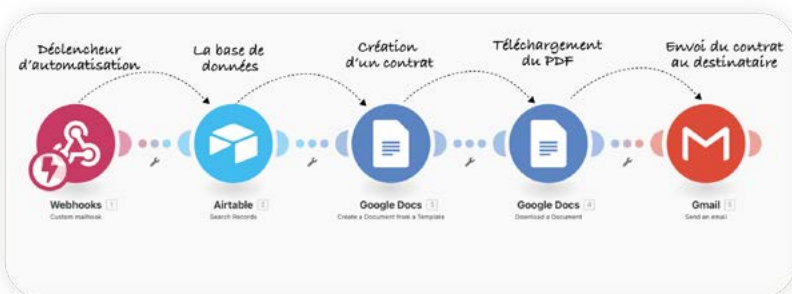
Déclencheur d'automatisation

La base de données

Création d'un contrat

Téléchargement du PDF

Envoi du contrat au destinataire

Webhooks 1
Custom webhook

Airtable 2
Search Records

Google Docs 3
Create a Document from a Template

Google Docs 4
Download a Document

Gmail 5
Send an email